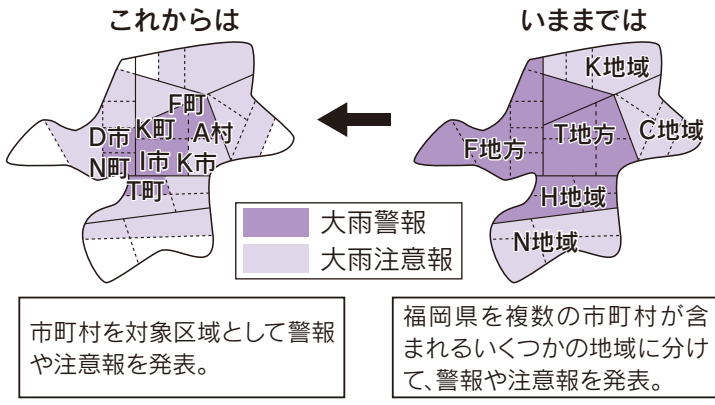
これからは

いままでは

F町
D市 K町 A村
N町 I市 K市
T町

K地域
T地方 C地域
F地方
H地域
N地域

大雨警報
大雨注意報

市町村を対象区域として警報や注意報を発表。

福岡県を複数の市町村が含まれるいくつかの地域に分けて、警報や注意報を発表。